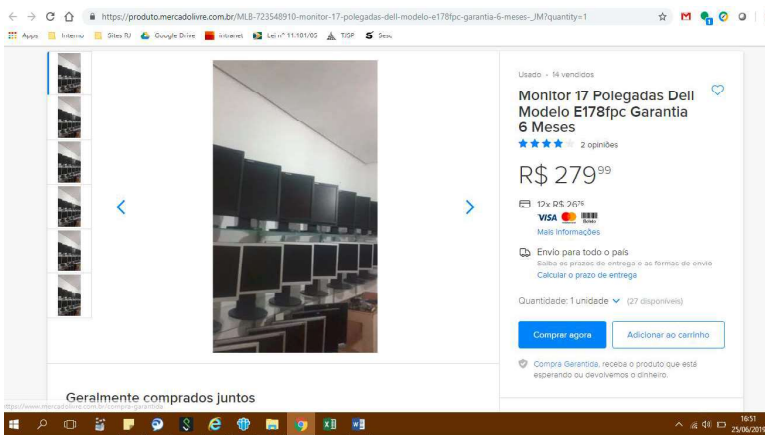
https://produto.mercadolivre.com.br/MLB-723548910-monitor-17-polegadas-dell-modelo-e178fpc-garantia-6-meses-_JM?quantity=1

Apps Internet Sites RJ Google Drive Intranet Lei nº 11.101/05 TJSP Sesc

Usado · 14 vendidos

Monitor 17 Polegadas Dell Modelo E178fpc Garantia 6 Meses

2 opiniões

R$ 279$^{99}$

12x R$ 26$^{75}$

VISA Boleto

Mais informações

Envio para todo o país

Saiba os prazos de entrega e as formas de envio

Calcular o prazo de entrega

Quantidade: 1 unidade (27 disponíveis)

Comprar agora

Adicionar ao carrinho

Compra Garantida, receba o produto que está esperando ou devolvemos o dinheiro.

Geralmente comprados juntos

https://www.mercadolivre.com.br/compra-garantida

16:51
25/06/2019